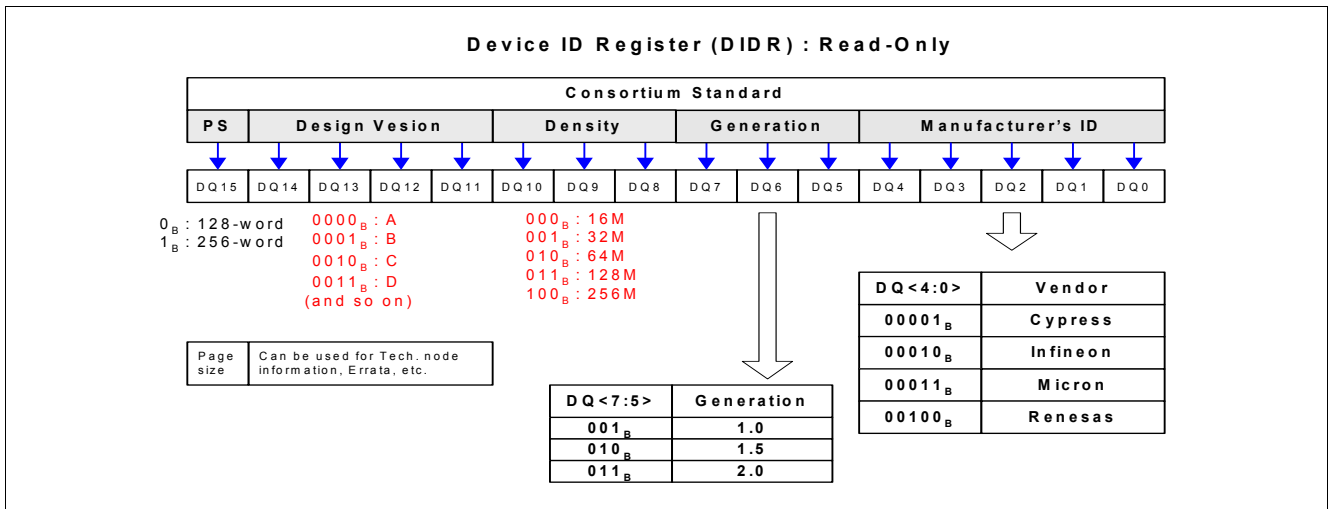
Device ID Register (DIDR) : Read-Only

Consortium Standard

| PS | Design Vesion | | | | Density | | | Generation | | | Manufacturer's ID | | | | |
|---|---|---|---|---|---|---|---|---|---|---|---|---|---|---|---|
| DQ15 | DQ14 | DQ13 | DQ12 | DQ11 | DQ10 | DQ9 | DQ8 | DQ7 | DQ6 | DQ5 | DQ4 | DQ3 | DQ2 | DQ1 | DQ0 |

$0_B$ : 128-word
$1_B$ : 256-word

$0000_B$ : A
$0001_B$ : B
$0010_B$ : C
$0011_B$ : D
(and so on)

$000_B$ : 16M
$001_B$ : 32M
$010_B$ : 64M
$011_B$ : 128M
$100_B$ : 256M

| Page size | Can be used for Tech. node information, Errata, etc. |
|---|---|

| DQ<7:5> | Generation |
|---|---|
| $001_B$ | 1.0 |
| $010_B$ | 1.5 |
| $011_B$ | 2.0 |

| DQ<4:0> | Vendor |
|---|---|
| $00001_B$ | Cypress |
| $00010_B$ | Infineon |
| $00011_B$ | Micron |
| $00100_B$ | Renesas |